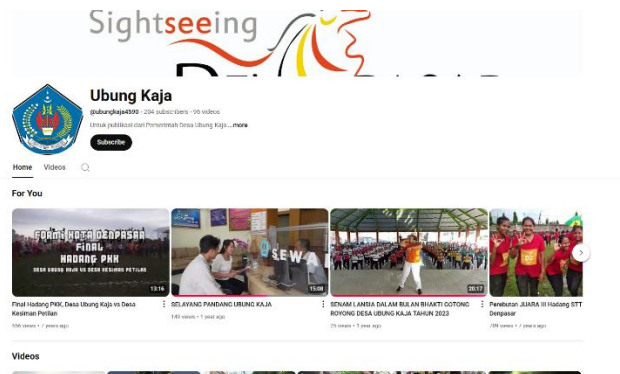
Sightseeing

Ubung Kaja

@ubungkaja4500 · 294 subscribers · 96 videos

Untuk publikasi dari Pemerintah Desa Ubung Kaja...more

Subscribe

Home Videos

For You

FORUM KOTA DENPASAR FINAL HADANG PKK DESA UBUNG KAJA VS DESA KESIMAN PETILAN

13:16

Final Hadang PKK, Desa Ubung Kaja vs Desa Kesiman Petilan

596 views · 2 years ago

SEWA

15:08

SELAYANG PANDANG UBUNG KAJA

149 views · 1 year ago

20:17

SENAM LANSIA DALAM BULAN BHAKTI GOTONG ROYONG DESA UBUNG KAJA TAHUN 2023

25 views · 1 year ago

Perebutan JUARA III Hadang STT Denpasar

789 views · 2 years ago

Videos